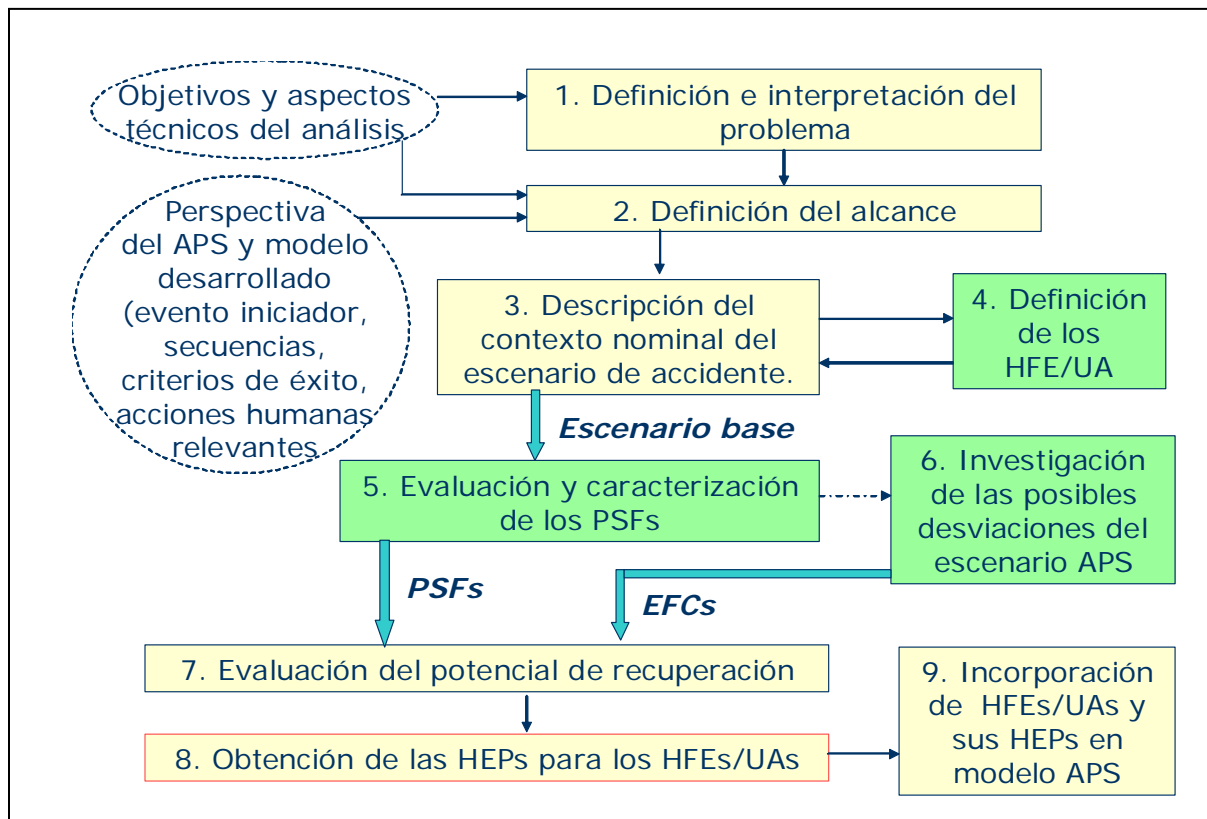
Objetivos y aspectos técnicos del análisis

1. Definición e interpretación del problema

Perspectiva del APS y modelo desarrollado (evento iniciador, secuencias, criterios de éxito, acciones humanas relevantes

2. Definición del alcance

3. Descripción del contexto nominal del escenario de accidente.

4. Definición de los HFE/UA

Escenario base

5. Evaluación y caracterización de los PSFs

6. Investigación de las posibles desviaciones del escenario APS

PSFs

EFCs

7. Evaluación del potencial de recuperación

8. Obtención de las HEPs para los HFEs/UAs

9. Incorporación de HFEs/UAs y sus HEPs en modelo APS